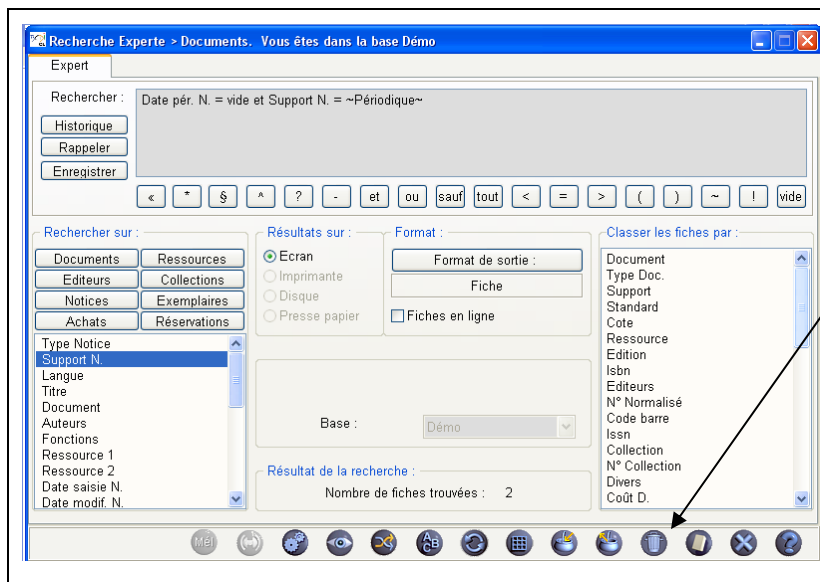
Recherche Experte > Documents. Vous êtes dans la base Démo

Expert

Rechercher :

Historique

Rappeler

Enregistrer

Date pér. N. = vide et Support N. = ~Périodique~

« * § ^ ? - et ou sauf tout < = > ( ) ~ ! vide

Rechercher sur :

Documents | Ressources
Editeurs | Collections
Notices | Exemplaires
Achats | Réservations

Type Notice
Support N.
Langue
Titre
Document
Auteurs
Fonctions
Ressource 1
Ressource 2
Date saisie N.
Date modif. N.

Résultats sur :

Ecran
Imprimante
Disque
Presse papier

Format :

Format de sortie :

Fiche

Fiches en ligne

Base : Démo

Résultat de la recherche :

Nombre de fiches trouvées : 2

Classer les fiches par :

Document
Type Doc.
Support
Standard
Cote
Ressource
Edition
Isbn
Editeurs
N° Normalisé
Code barre
Issn
Collection
N° Collection
Divers
Coût D.

Mél